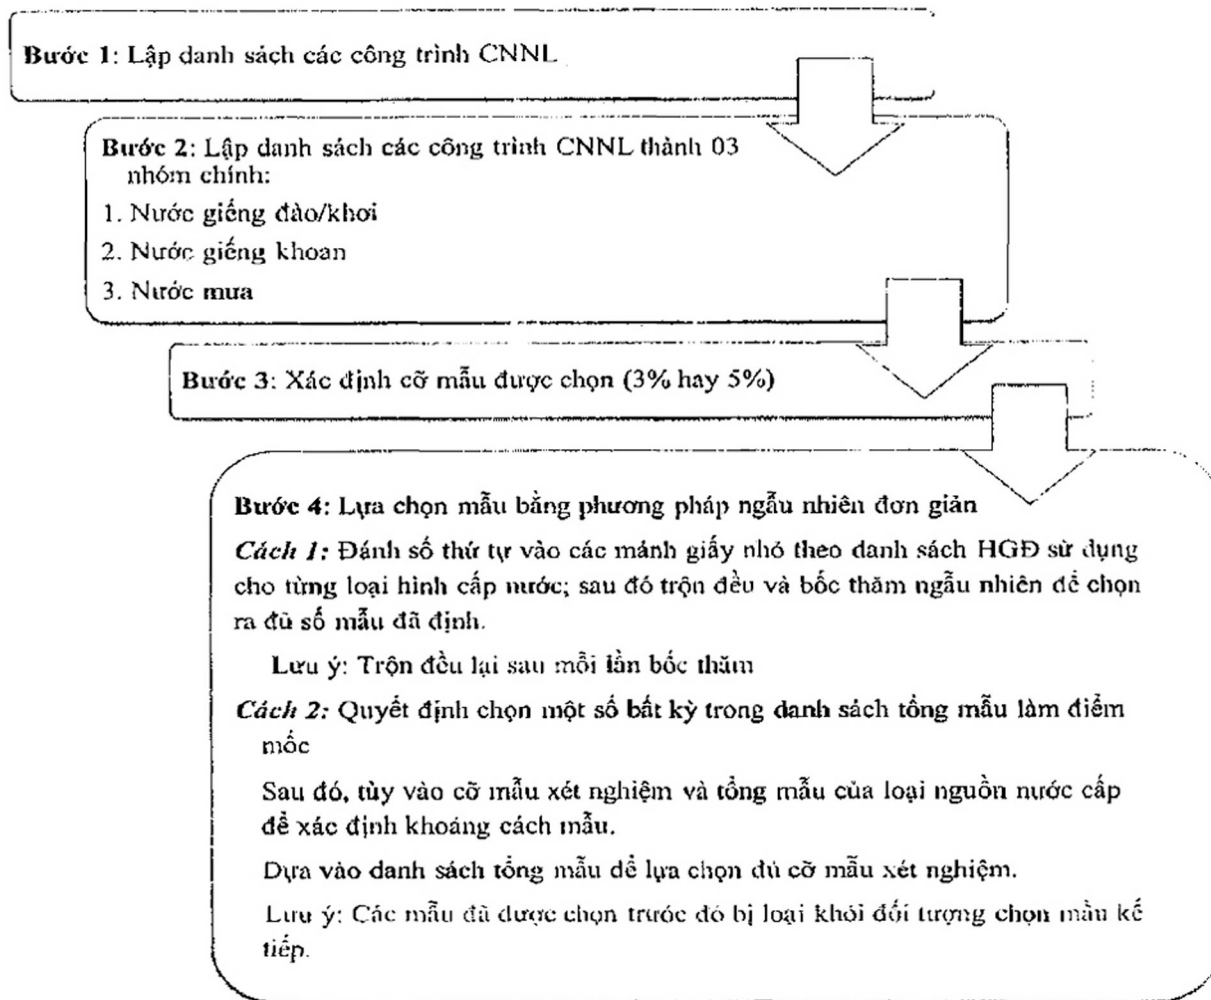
Bước 1: Lập danh sách các công trình CNNL

Bước 2: Lập danh sách các công trình CNNL thành 03 nhóm chính:
1. Nước giếng đào/khơi
2. Nước giếng khoan
3. Nước mưa

Bước 3: Xác định cỡ mẫu được chọn (3% hay 5%)

Bước 4: Lựa chọn mẫu bằng phương pháp ngẫu nhiên đơn giản

Cách 1: Đánh số thứ tự vào các mảnh giấy nhỏ theo danh sách HGĐ sử dụng cho từng loại hình cấp nước; sau đó trộn đều và bốc thăm ngẫu nhiên để chọn ra đủ số mẫu đã định.

Lưu ý: Trộn đều lại sau mỗi lần bốc thăm

Cách 2: Quyết định chọn một số bất kỳ trong danh sách tổng mẫu làm điểm mốc

Sau đó, tùy vào cỡ mẫu xét nghiệm và tổng mẫu của loại nguồn nước cấp để xác định khoảng cách mẫu.

Dựa vào danh sách tổng mẫu để lựa chọn đủ cỡ mẫu xét nghiệm.

Lưu ý: Các mẫu đã được chọn trước đó bị loại khỏi đối tượng chọn mẫu kế tiếp.